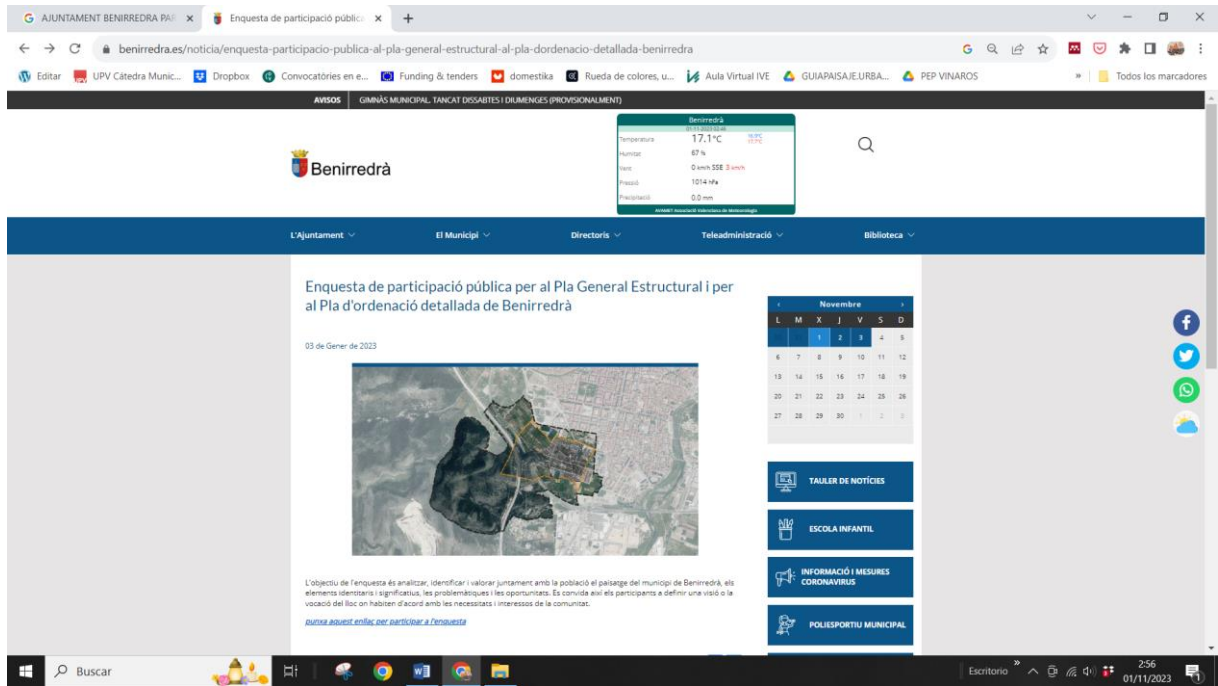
AJUNTAMENT BENIRREDRA PA ×
Enquesta de participació públic ×
+

benirredra.es/noticia/enquesta-participacio-publica-al-pla-general-estructural-al-pla-dordenacio-detallada-benirredra

Editar | UPV Cátedra Munic... | Dropbox | Convocatòries en e... | Funding & tenders | domestika | Rueda de colores, u... | Aula Virtual IVE | GUIAPAISAJE.URBA... | PEP VINAROS | Todos los marcadores

AVISOS | GIMNÀS MUNICIPAL, TANCAT DISSABTES I DIUMENGES (PROVISIONALMENT)

Benirredrà

Benirredrà
01/11/2023 02:46
Temperatura 17.1°C
Humitat 67 %
Vent 0 km/h SSE 3 km/h
Pressió 1014 hPa
Precipitació 0.0 mm
AVAMET Associació Valenciana de Meteorologia

L'Ajuntament | El Municipi | Directoris | Teleadministració | Biblioteca

Enquesta de participació pública per al Pla General Estructural i per al Pla d'ordenació detallada de Benirredrà

03 de Gener de 2023

L'objectiu de l'enquesta és analitzar, identificar i valorar juntament amb la població el paisatge del municipi de Benirredrà, els elements identitaris i significatius, les problemàtiques i les oportunitats. Es convida així els participants a definir una visió o la vocació del lloc on habiten d'acord amb les necessitats i interessos de la comunitat.

punxa aquest enllaç per participar a l'enquesta

| L | M | X | J | V | S | D |
|---|---|---|---|---|---|---|
| | | 1 | 2 | 3 | 4 | 5 |
| 6 | 7 | 8 | 9 | 10 | 11 | 12 |
| 13 | 14 | 15 | 16 | 17 | 18 | 19 |
| 20 | 21 | 22 | 23 | 24 | 25 | 26 |
| 27 | 28 | 29 | 30 | | | |

Novembre

TAULER DE NOTÍCIES
ESCOLA INFANTIL
INFORMACIÓ I MESURES CORONAVIRUS
POLIESPORTIU MUNICIPAL

Buscar
Escritorio
2:56
01/11/2023